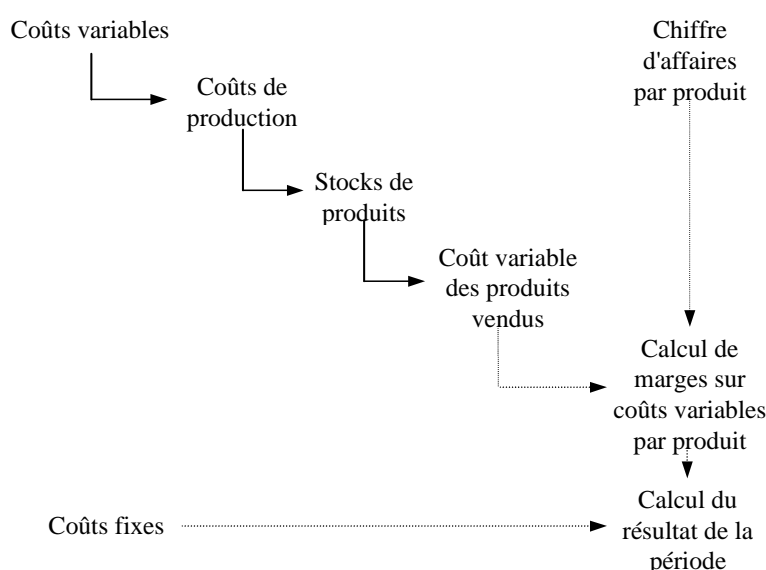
Coûts variables

Coûts de production

Stocks de produits

Coût variable des produits vendus

Chiffre d'affaires par produit

Calcul de marges sur coûts variables par produit

Coûts fixes

Calcul du résultat de la période